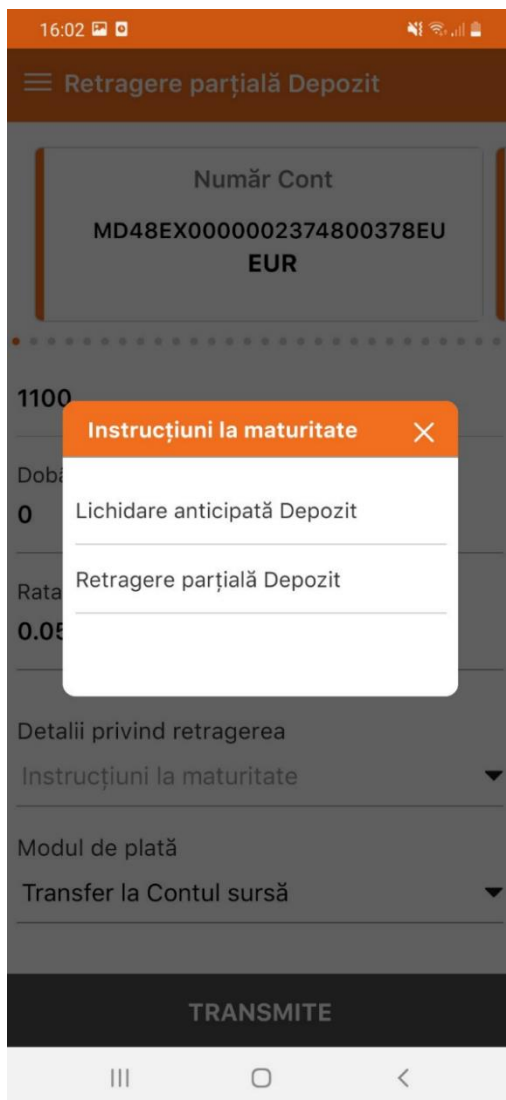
16:02

Retragere parțială Depozit

Număr Cont

MD48EX0000002374800378EU
EUR

1100

Dob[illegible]
0

Rata
0.05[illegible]

Instrucțiuni la maturitate

Lichidare anticipată Depozit

Retragere parțială Depozit

Detalii privind retragerea

Instrucțiuni la maturitate

Modul de plată

Transfer la Contul sursă

TRANSMITE